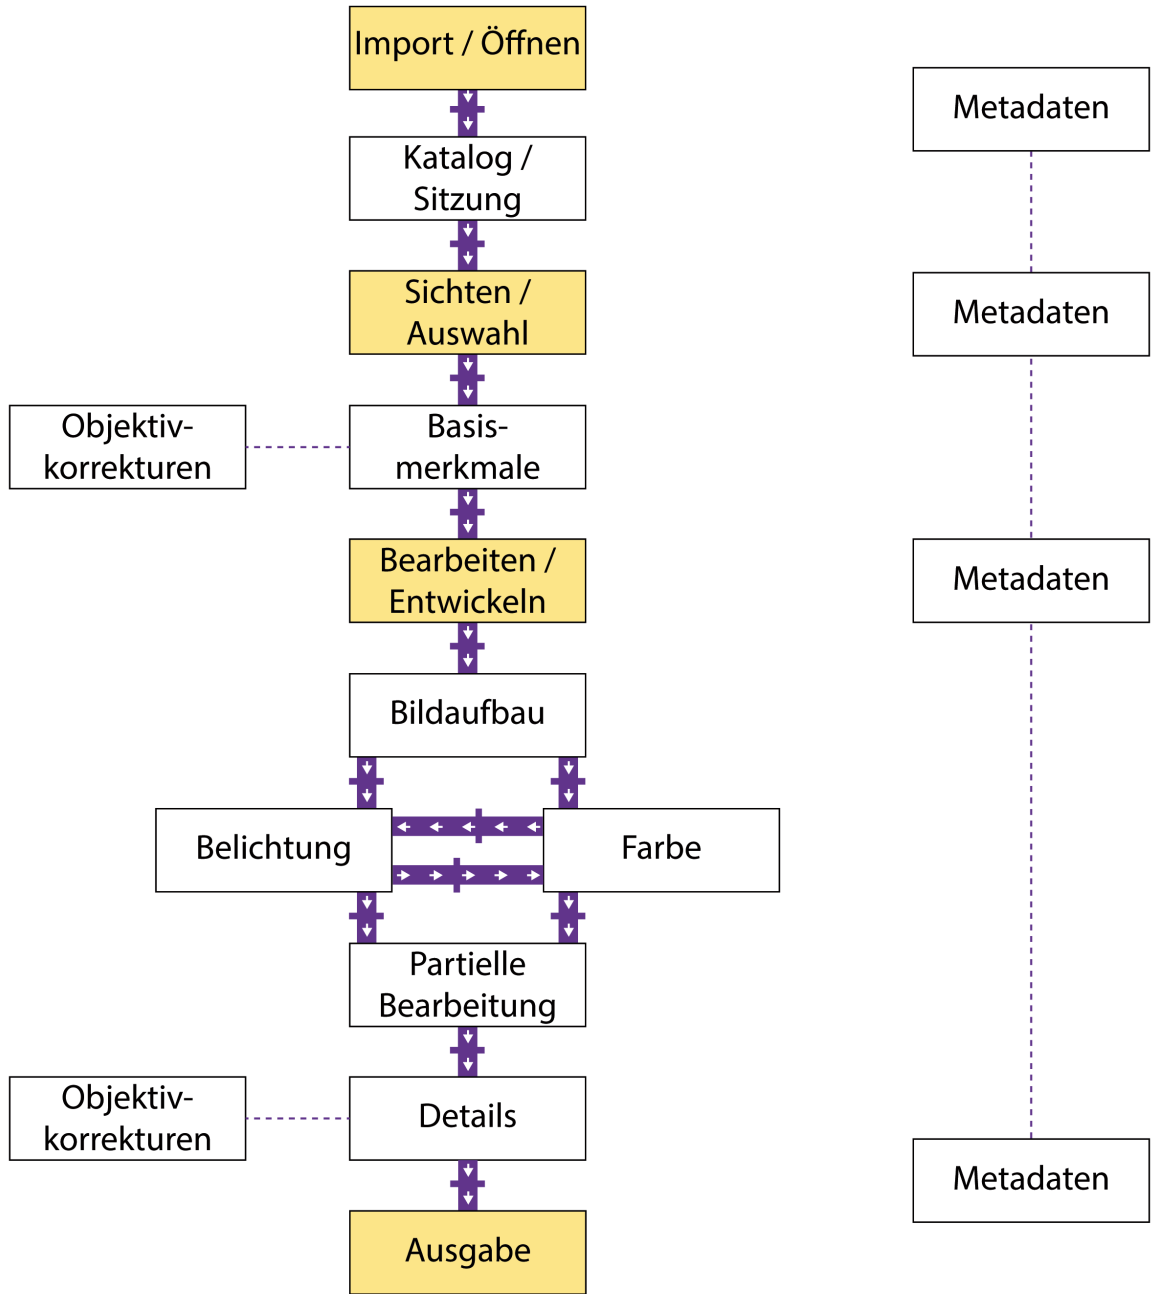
Import / Öffnen

Katalog / Sitzung

Sichten / Auswahl

Objektivkorrekturen

Basismerkmale

Bearbeiten / Entwickeln

Bildaufbau

Belichtung

Farbe

Partielle Bearbeitung

Objektivkorrekturen

Details

Ausgabe

Metadaten

Metadaten

Metadaten

Metadaten